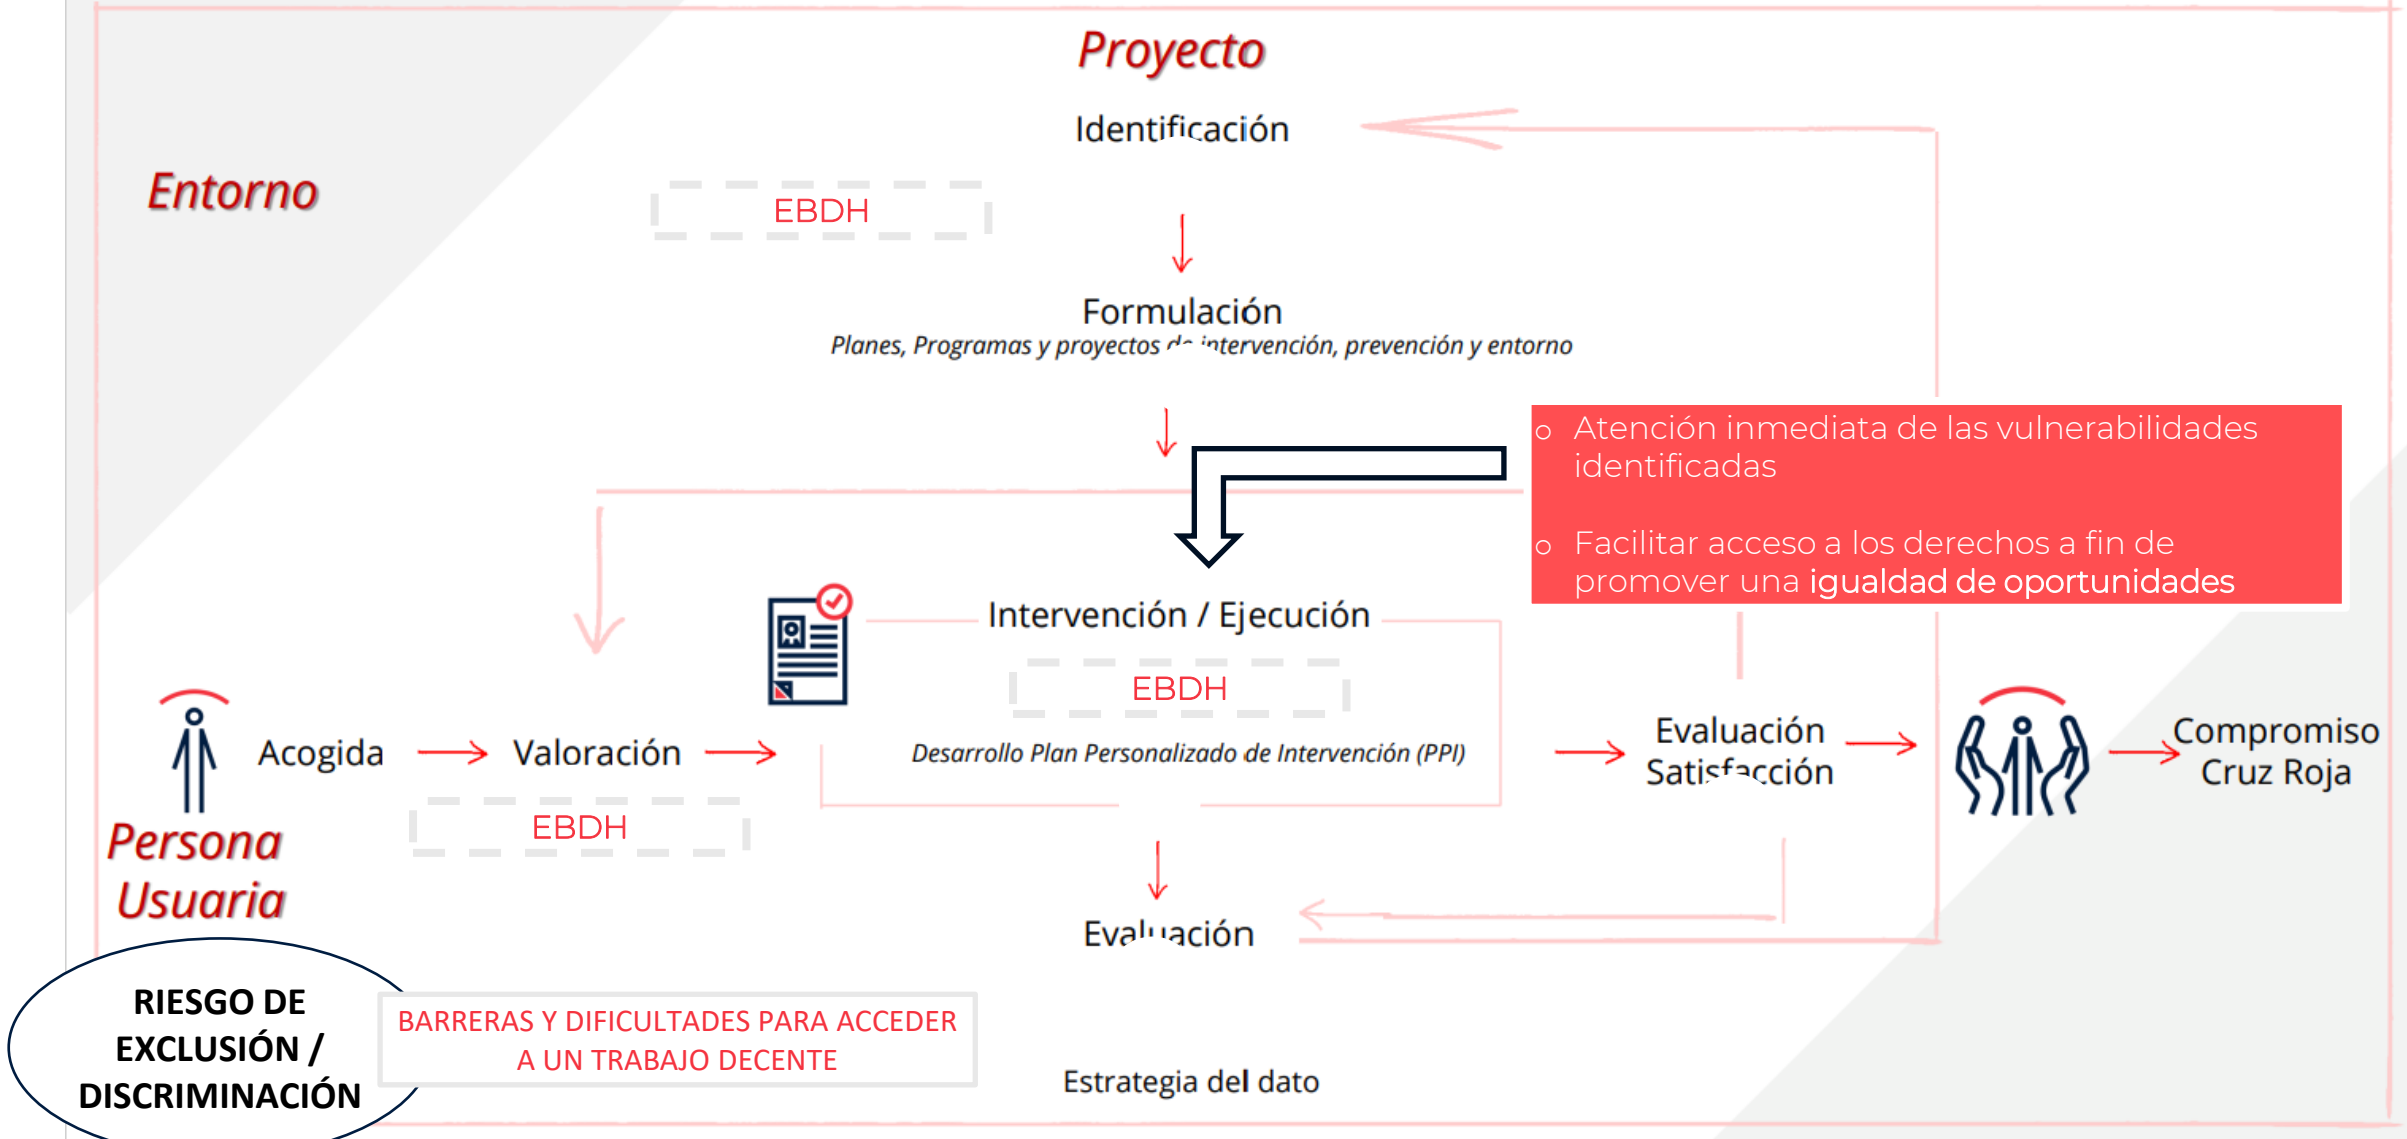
Proyecto

Identificación

Entorno

EBDH

Formulación

Planes, Programas y proyectos de intervención, prevención y entorno

- Atención inmediata de las vulnerabilidades identificadas
- Facilitar acceso a los derechos a fin de promover una igualdad de oportunidades

Intervención / Ejecución

EBDH

Acogida → Valoración →

Desarrollo Plan Personalizado de Intervención (PPI)

→ Evaluación Satisfacción → → Compromiso Cruz Roja

EBDH

Persona Usuaria

Evaluación

RIESGO DE EXCLUSIÓN / DISCRIMINACIÓN

BARRERAS Y DIFICULTADES PARA ACCEDER A UN TRABAJO DECENTE

Estrategia del dato